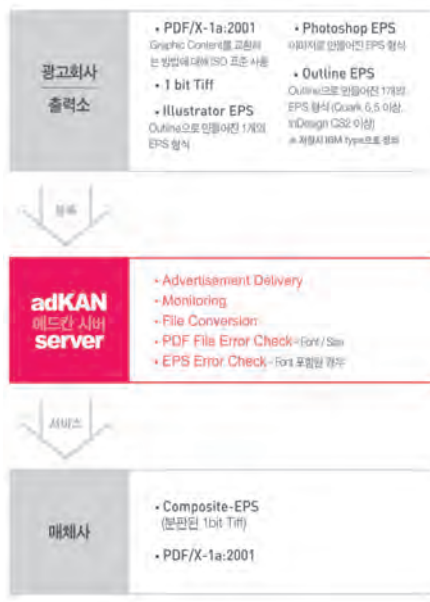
광고회사
출력소

• PDF/X-1a:2001
Graphic Content를 교환하는 방법에 대해 ISO 표준 사용

• 1 bit Tiff

• Illustrator EPS
Outline으로 만들어진 1개의 EPS 형식

• Photoshop EPS
이미지로 만들어진 EPS 형식

• Outline EPS
Outline으로 만들어진 1개의 EPS 형식 (Quark 6.5 이상, InDesign CS2 이상)
※ 저장시 IBM type으로 정의

등록

adKAN
애드칸 서버
server

• Advertisement Delivery
• Monitoring
• File Conversion
• PDF File Error Check - Font / Size
• EPS Error Check - Font 포함된 경우

서비스

매체사

• Composite-EPS
(분판된 1bit Tiff)

• PDF/X-1a:2001